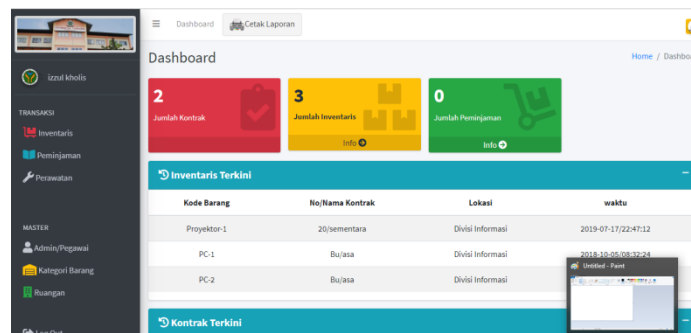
izzul kholis

TRANSAKSI

Inventaris

Peminjaman

Perawatan

MASTER

Admin/Pegawai

Kategori Barang

Ruangan

Log Out

≡ Dashboard Cetak Laporan

Dashboard

Home / Dashbo

2
Jumlah Kontrak

3
Jumlah Inventaris
Info

0
Jumlah Peminjaman
Info

Inventaris Terkini

| Kode Barang | No/Nama Kontrak | Lokasi | waktu |
|---|---|---|---|
| Proyektor-1 | 20/sementara | Divisi Informasi | 2019-07-17/22:47:12 |
| PC-1 | Bu/asa | Divisi Informasi | 2018-10-05/08:32:24 |
| PC-2 | Bu/asa | Divisi Informasi | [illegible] |

Untitled - Paint

Kontrak Terkini